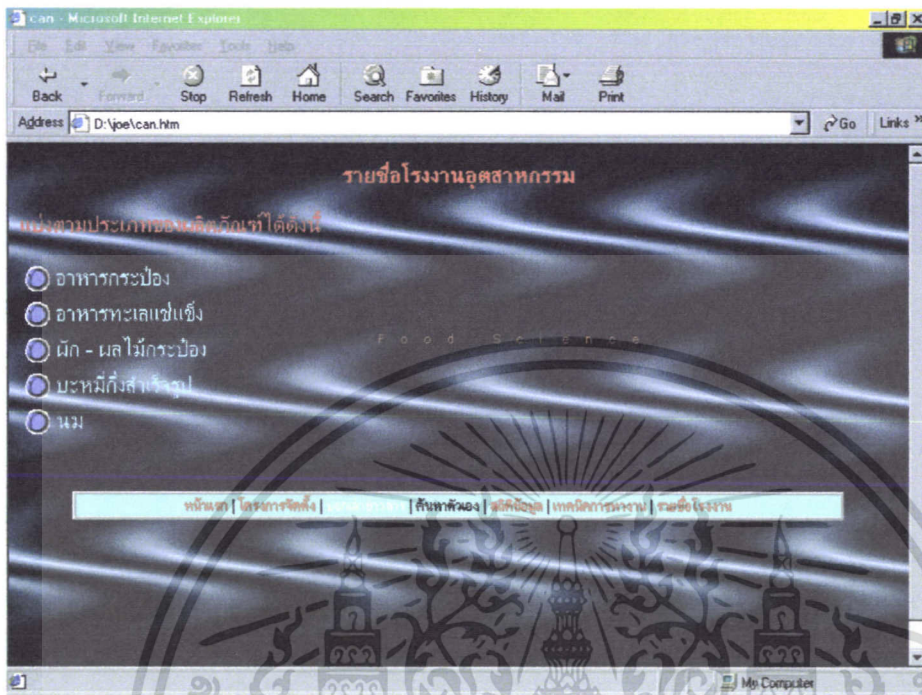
can - Microsoft Internet Explorer

File Edit View Favorites Tools Help

Back Forward Stop Refresh Home Search Favorites History Mail Print

Address D:\joe\can.htm Go Links »

รายชื่อโรงงานอุตสาหกรรม

แบ่งตามประเภทของผลิตภัณฑ์ได้ดังนี้

อาหารกระป๋อง

อาหารทะเลแช่แข็ง

ผัก - ผลไม้กระป๋อง

บะหมี่กึ่งสำเร็จรูป

นม

F o o d S c i e n c e

หน้าแรก | โครงการจัดตั้ง | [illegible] | ค้นหาตัวเอง | สถิติข้อมูล | เทคนิคการหางาน | รายชื่อโรงงาน

My Computer